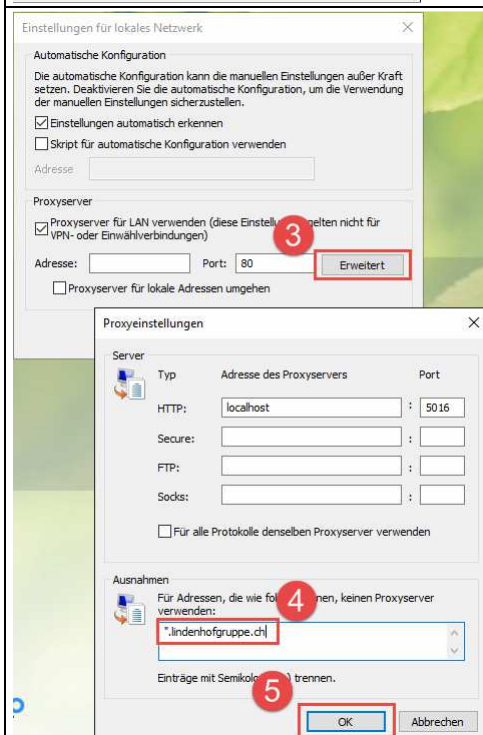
Einstellungen für lokales Netzwerk
×

Automatische Konfiguration
Die automatische Konfiguration kann die manuellen Einstellungen außer Kraft setzen. Deaktivieren Sie die automatische Konfiguration, um die Verwendung der manuellen Einstellungen sicherzustellen.
Einstellungen automatisch erkennen
Skript für automatische Konfiguration verwenden
Adresse

Proxyserver
Proxyserver für LAN verwenden (diese Einstell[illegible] gelten nicht für VPN- oder Einwählverbindungen)
3
Adresse: Port: 80 Erweitert
Proxyserver für lokale Adressen umgehen

Proxyeinstellungen
×

Server
Typ Adresse des Proxyservers Port
HTTP: localhost : 5016
Secure: :
FTP: :
Socks: :
Für alle Protokolle denselben Proxyserver verwenden

Ausnahmen
Für Adressen, die wie fol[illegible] nen, keinen Proxyserver verwenden:
4
*.lindenhofgruppe.ch
Einträge mit Semikol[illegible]) trennen.
5
OK Abbrechen